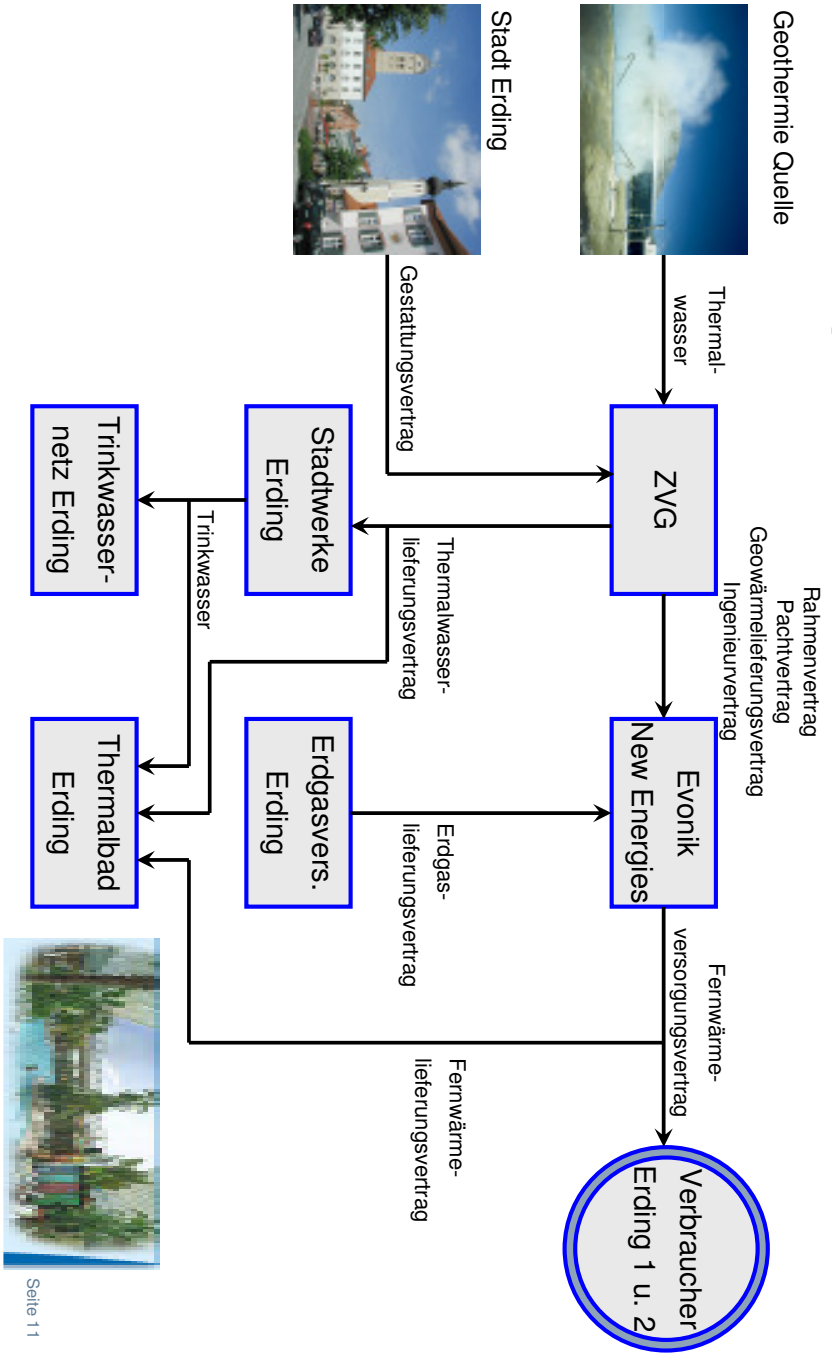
Geothermie Quelle

Stadt Erding

Thermal-
wasser

Gestattungsvertrag

ZVG

Rahmenvertrag
Pachtvertrag
Geowärmelieferungsvertrag
Ingenieurvertrag

Evonik
New Energies

Fernwärme-
versorgungsvertrag

Verbraucher
Erding 1 u. 2

Stadtwerke
Erding

Thermalwasser-
lieferungsvertrag

Erdgasvers.
Erding

Erdgas-
lieferungsvertrag

Trinkwasser-
netz Erding

Trinkwasser

Thermalbad
Erding

Fernwärme-
lieferungsvertrag

Seite 11